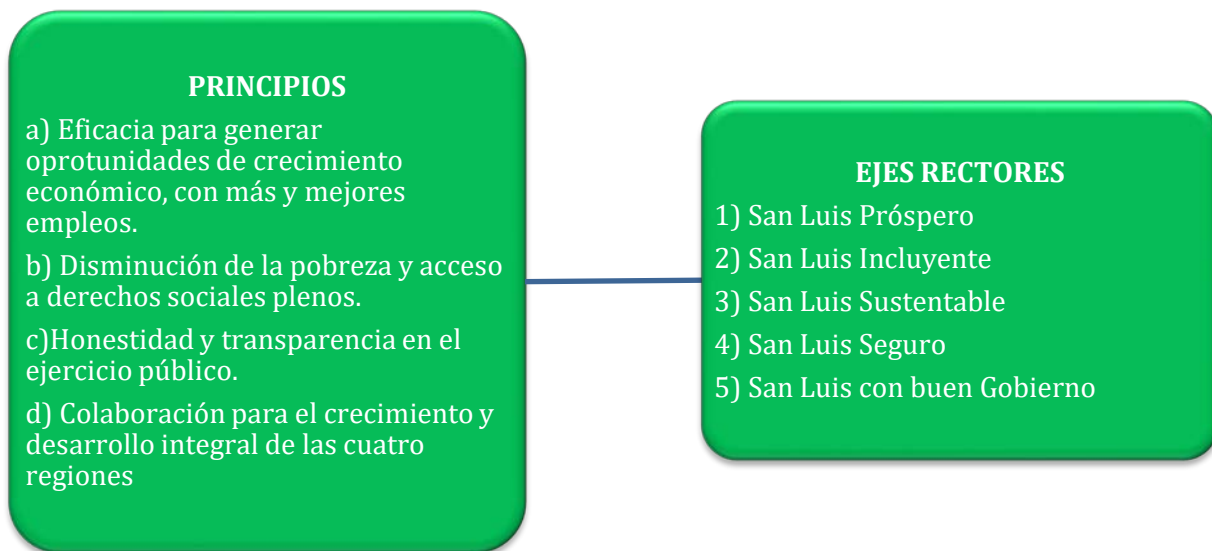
PRINCIPIOS

a) Eficacia para generar oprotunidades de crecimiento económico, con más y mejores empleos.

b) Disminución de la pobreza y acceso a derechos sociales plenos.

c)Honestidad y transparencia en el ejercicio público.

d) Colaboración para el crecimiento y desarrollo integral de las cuatro regiones

EJES RECTORES

1) San Luis Próspero

2) San Luis Incluyente

3) San Luis Sustentable

4) San Luis Seguro

5) San Luis con buen Gobierno